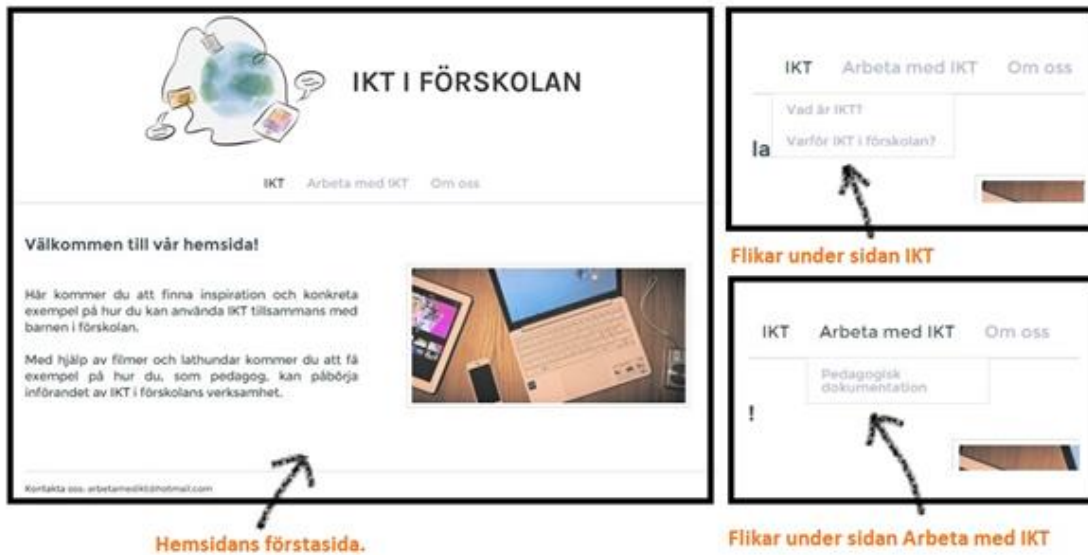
IKT I FÖRSKOLAN

IKT Arbeta med IKT Om oss

Välkommen till vår hemsida!

Här kommer du att finna inspiration och konkreta exempel på hur du kan använda IKT tillsammans med barnen i förskolan.

Med hjälp av filmer och lathundar kommer du att få exempel på hur du, som pedagog, kan påbörja införandet av IKT i förskolans verksamhet.

Kontakta oss: arbetamedikt@hotmail.com

Hemsidans förstasida.

IKT Arbeta med IKT Om oss

Vad är IKT?

Varför IKT i förskolan?

la

Flikar under sidan IKT

IKT Arbeta med IKT Om oss

Pedagogisk dokumentation

!

Flikar under sidan Arbeta med IKT